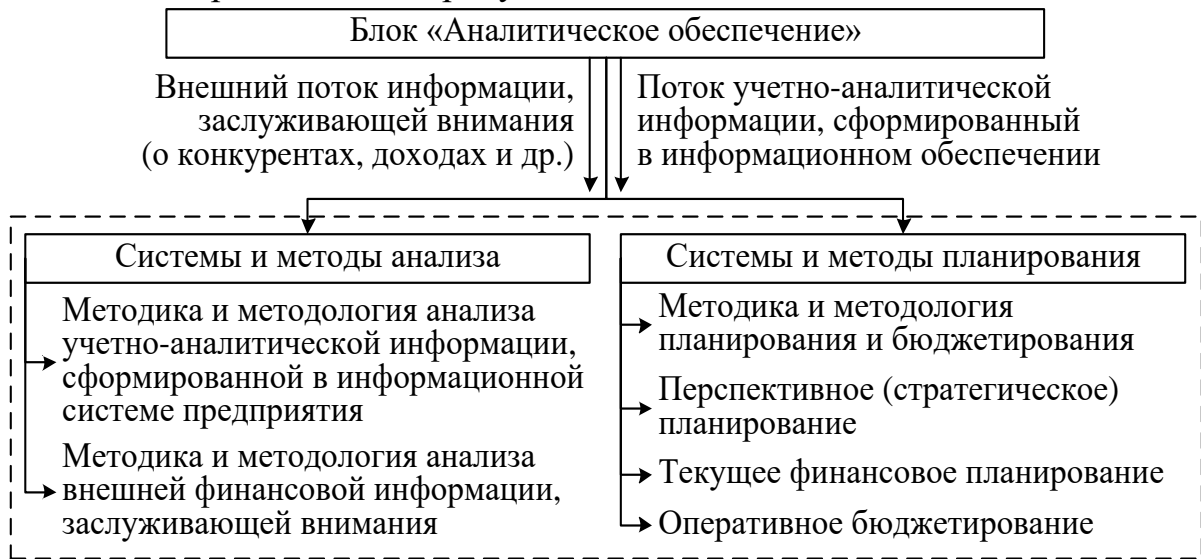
Блок «Аналитическое обеспечение»

Внешний поток информации, заслуживающей внимания (о конкурентах, доходах и др.)

Поток учетно-аналитической информации, сформированный в информационном обеспечении

Системы и методы анализа

Методика и методология анализа учетно-аналитической информации, сформированной в информационной системе предприятия

Методика и методология анализа внешней финансовой информации, заслуживающей внимания

Системы и методы планирования

Методика и методология планирования и бюджетирования

Перспективное (стратегическое) планирование

Текущее финансовое планирование

Оперативное бюджетирование